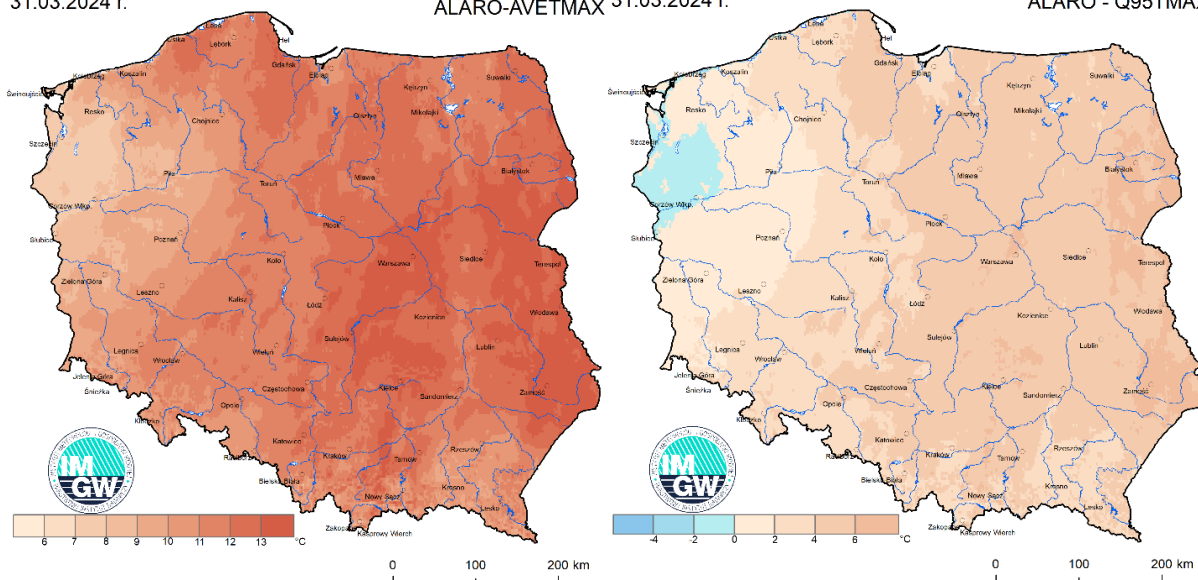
31.03.2024 r.

ALARO-AVETMAX

Hel
Łeba
Lębork
Gdańsk
Elbląg
Kołobrzeg
Koszalin
Suwałki
Kętrzyn
Świnoujście
Resko
Mikołajki
Chojnice
Olsztyn
Szczecin
Piła
Białystok
Toruń
Mława
Gorzów Wlkp.
Płock
Słubice
Poznań
Siedlce
Terespol
Warszawa
Koło
Zielona Góra
Leszno
Kalisz
Łódź
Włodawa
Kozienice
Sulejów
Lublin
Legnica
Wrocław
Wieluń
Jelenia Góra
Śnieżka
Częstochowa
Klodzko
Zamość
Sandomierz
Kielce
Opole
Katowice
Racibórz
Kraków
Tarnów
Rzeszów
Bielsko-Biała
Nowy Sącz
Krosno
Lesko
Zakopane
Kasprowy Wierch

IMGW

| 6 | 7 | 8 | 9 | 10 | 11 | 12 | 13 | °C |

31.03.2024 r.

ALARO - Q95TMA

Hel
Łeba
Lębork
Gdańsk
Elbląg
Kołobrzeg
Koszalin
Suwałki
Kętrzyn
Świnoujście
Resko
Mikołajki
Chojnice
Olsztyn
Szczecin
Piła
Białystok
Toruń
Mława
Gorzów Wlkp.
Płock
Słubice
Poznań
Siedlce
Terespol
Warszawa
Koło
Zielona Góra
Leszno
Kalisz
Łódź
Włodawa
Kozienice
Sulejów
Lublin
Legnica
Wrocław
Wieluń
Jelenia Góra
Śnieżka
Częstochowa
Klodzko
Zamość
Sandomierz
Kielce
Opole
Katowice
Racibórz
Kraków
Tarnów
Rzeszów
Bielsko-Biała
Nowy Sącz
Krosno
Lesko
Zakopane
Kasprowy Wierch

IMGW

| -4 | -2 | 0 | 2 | 4 | 6 | °C |

0 100 200 km

0 100 200 km